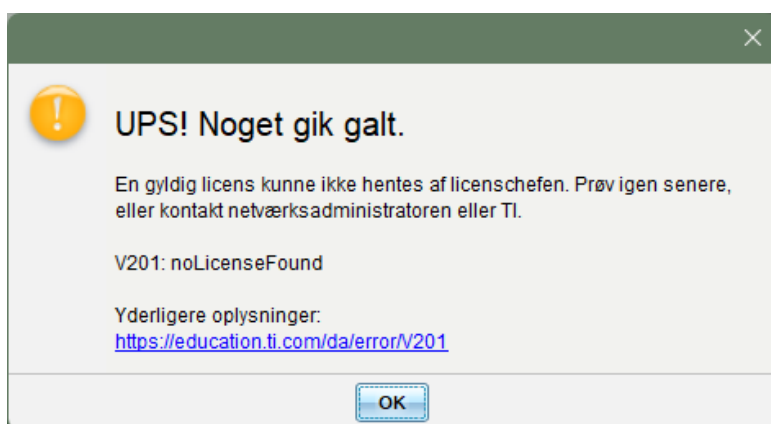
UPS! Noget gik galt.

En gyldig licens kunne ikke hentes af licenschefen. Prøv igen senere, eller kontakt netværksadministratoren eller TI.

V201: noLicenseFound

Yderligere oplysninger:
https://education.ti.com/da/error/V201

OK